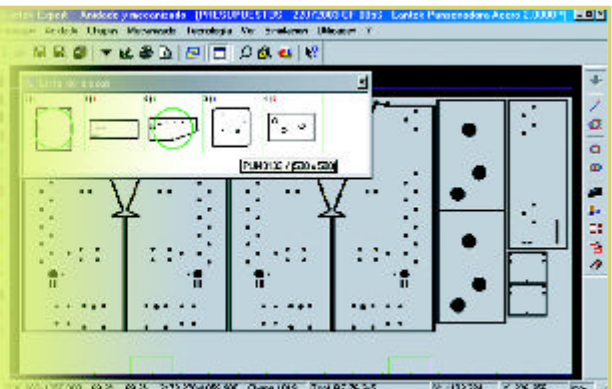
Lantek Expert · Anidado y mecanizado · [PRESUPUESTO5 · 22/7/2003 CF 03:55 · Lantek Punzonadora Acero 2,0000 ¶]
Archivo Anidado Chapas Mecanizado Tecnología Ver Simulación Utilidades ?
Lista de piezas
PUNZ100 / 1500x500
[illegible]